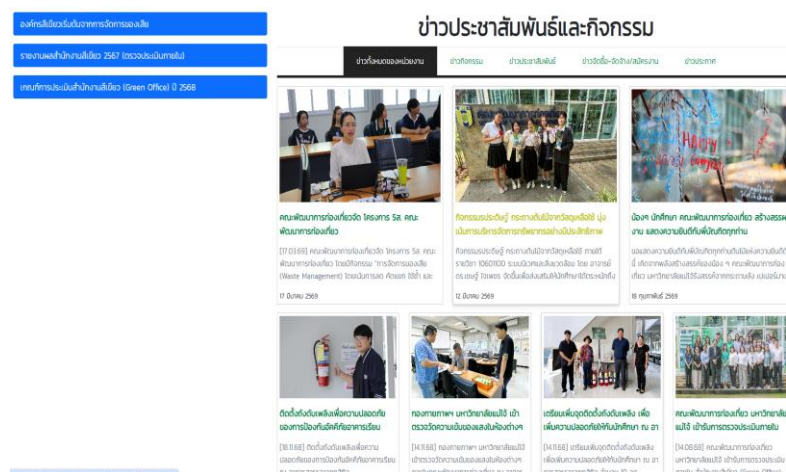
องค์กรสีเขียวเริ่มต้นจากการจัดการของเสีย

รายงานผลสำนักงานสีเขียว 2567 (ตรวจประเมินภายใน)

เกณฑ์การประเมินสำนักงานสีเขียว (Green Office) ปี 2568

ข่าวประชาสัมพันธ์และกิจกรรม

ข่าวทั้งหมดของหน่วยงาน | ข่าวกิจกรรม | ข่าวประชาสัมพันธ์ | ข่าวจัดซื้อ-จัดจ้าง/สมัครงาน | ข่าวประกาศ

คณะพัฒนาการท่องเที่ยวจัด โครงการ 5ส. คณะพัฒนาการท่องเที่ยว

[17.03.69] คณะพัฒนาการท่องเที่ยวจัด โครงการ 5ส. คณะพัฒนาการท่องเที่ยว โดยมีกิจกรรม "การจัดการของเสีย (Waste Management) โดยนักศึกษาสาขา... ศิษย์เก่า... และ

17 มีนาคม 2569

กิจกรรมประเมินรู้ กระดาษต้นไม้จากวัสดุเหลือใช้ มุ่งเน้นการบริหารจัดการทรัพยากรอย่างมีประสิทธิภาพ

กิจกรรมประเมินรู้ กระดาษต้นไม้จากวัสดุเหลือใช้ ภายใต้รายวิชา 10601100 ระบบนิเวศและสิ่งแวดล้อม โดย อาจารย์ ดร.ชยพฤ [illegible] จัดขึ้นเพื่อส่งเสริมให้นักศึกษามีจิตสำนึก

12 มีนาคม 2569

น้องๆ นักศึกษา คณะพัฒนาการท่องเที่ยว สร้างสรรค์งาน แสดงความยินดีกับพี่บัณฑิตทุกท่าน

นอกจากแสดงความยินดีกับพี่บัณฑิตทุกท่านที่มีผลงานดีแล้ว น้องๆ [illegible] สร้างสรรค์ของน้องๆ คณะพัฒนาการท่องเที่ยว มหาวิทยาลัยแม่โจ้ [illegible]

16 กุมภาพันธ์ 2569

ติดตั้งถังดับเพลิงเพื่อความปลอดภัยของการป้องกันอัคคีภัยอาคารเรียน

[18.11.68] ติดตั้งถังดับเพลิงเพื่อความปลอดภัยของการป้องกันอัคคีภัยอาคารเรียน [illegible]

ทองทาน มหาวิทยาลัยแม่โจ้ เข้าตรวจวัดความเข้มของแสงในห้องต่างๆ

[14.11.68] ทองทาน มหาวิทยาลัยแม่โจ้ เข้าตรวจวัดความเข้มของแสงในห้องต่างๆ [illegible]

เตรียมพื้นจุดติดตั้งถังดับเพลิง เพื่อเพิ่มความปลอดภัยให้กับนักศึกษา ณ อา

[14.11.68] เตรียมพื้นจุดติดตั้งถังดับเพลิง เพื่อเพิ่มความปลอดภัยให้กับนักศึกษา ณ อา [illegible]

คณะพัฒนาการท่องเที่ยว มหาวิทยาลัยแม่โจ้ เข้ารับการตรวจประเมินภายใน

[14.08.68] คณะพัฒนาการท่องเที่ยว มหาวิทยาลัยแม่โจ้ เข้ารับการตรวจประเมิน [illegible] (Green Office)